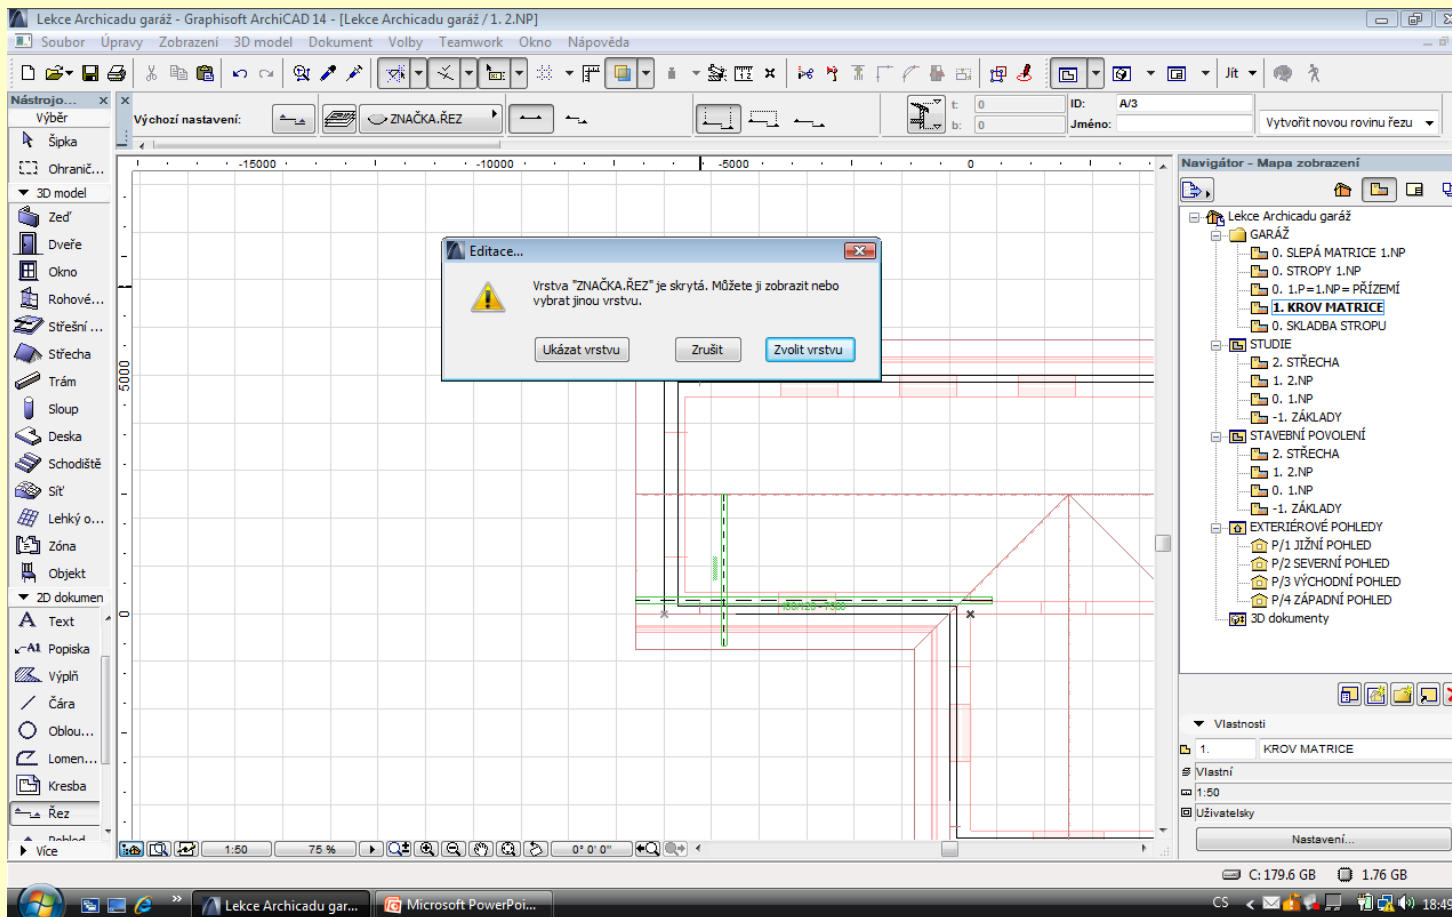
Lekce Archicadu garáž - Graphisoft ArchiCAD 14 - [Lekce Archicadu garáž / 1. 2.NP]

Soubor Úpravy Zobrazení 3D model Dokument Volby Teamwork Okno Nápověda

Nástrojo... Výběr Šipka Ohranič... 3D model Zeď Dveře Okno Rohové... Střešní ... Střecha Trám Sloup Deska Schodiště Síť Lehký o... Zóna Objekt 2D dokumen Text Popiska Výplň Čára Oblou... Lomen... Kresba Řez Pohled Více

Výchozí nastavení: ZNAČKA.ŘEZ

t: 0 b: 0 ID: A/3 Jméno: Vytvořit novou rovinu řezu

-15000 -10000 -5000 0 5000 0

Editace...

Vrstva "ZNAČKA.ŘEZ" je skrytá. Můžete ji zobrazit nebo vybrat jinou vrstvu.

Ukázat vrstvu Zrušit Zvolit vrstvu

Navigátor - Mapa zobrazení

Lekce Archicadu garáž
GARÁŽ
0. SLEPÁ MATRICE 1.NP
0. STROPY 1.NP
0. 1.P=1.NP= PŘÍZEMÍ
1. KROV MATRICE
0. SKLADBA STROPU
STUDIE
2. STŘECHA
1. 2.NP
0. 1.NP
-1. ZÁKLADY
STAVEBNÍ POVOLENÍ
2. STŘECHA
1. 2.NP
0. 1.NP
-1. ZÁKLADY
EXTERIÉROVÉ POHLEDY
P/1 JIŽNÍ POHLED
P/2 SEVERNÍ POHLED
P/3 VÝCHODNÍ POHLED
P/4 ZÁPADNÍ POHLED
3D dokumenty

Vlastnosti
1. KROV MATRICE
Vlastní
1:50
Uživatelský
Nastavení...

1:50 75 % 0° 0' 0"

C: 179.6 GB 1.76 GB

Lekce Archicadu gar... Microsoft PowerPoi... CS 18:49